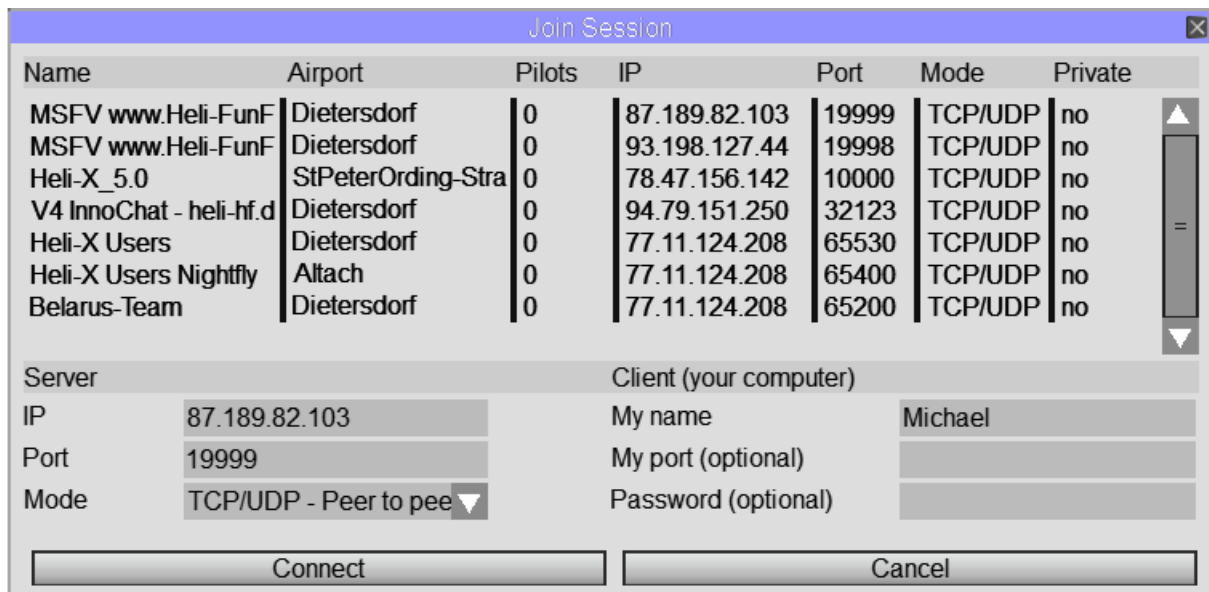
Join Session

| Name | Airport | Pilots | IP | Port | Mode | Private |
|---|---|---|---|---|---|---|
| MSFV www.Heli-FunF | Dietersdorf | 0 | 87.189.82.103 | 19999 | TCP/UDP | no |
| MSFV www.Heli-FunF | Dietersdorf | 0 | 93.198.127.44 | 19998 | TCP/UDP | no |
| Heli-X_5.0 | StPeterOrding-Stra | 0 | 78.47.156.142 | 10000 | TCP/UDP | no |
| V4 InnoChat - heli-hf.d | Dietersdorf | 0 | 94.79.151.250 | 32123 | TCP/UDP | no |
| Heli-X Users | Dietersdorf | 0 | 77.11.124.208 | 65530 | TCP/UDP | no |
| Heli-X Users Nightfly | Altach | 0 | 77.11.124.208 | 65400 | TCP/UDP | no |
| Belarus-Team | Dietersdorf | 0 | 77.11.124.208 | 65200 | TCP/UDP | no |

Server
IP 87.189.82.103
Port 19999
Mode TCP/UDP - Peer to pee

Client (your computer)
My name Michael
My port (optional)
Password (optional)

Connect
Cancel